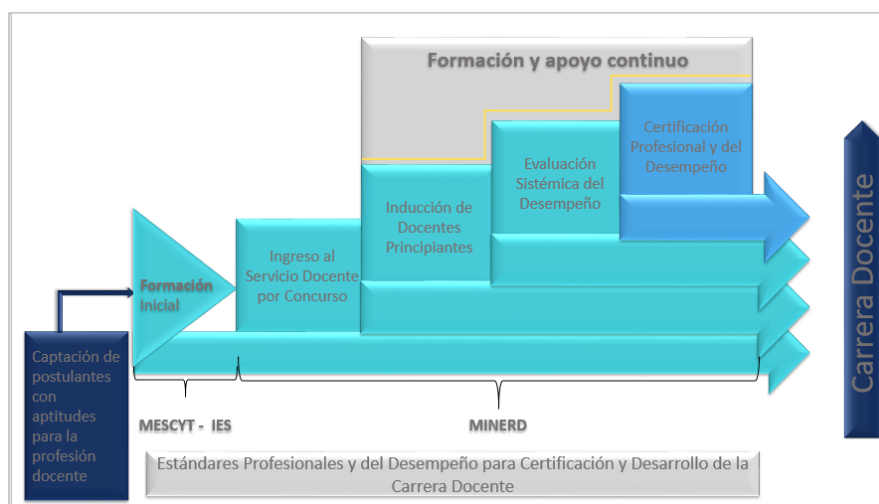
Formación y apoyo continuo

Certificación Profesional y del Desempeño

Evaluación Sistémica del Desempeño

Inducción de Docentes Principiantes

Ingreso al Servicio Docente por Concurso

Formación Inicial

Captación de postulantes con aptitudes para la profesión docente

MESCYT - IES

MINERD

Carrera Docente

Estándares Profesionales y del Desempeño para Certificación y Desarrollo de la Carrera Docente